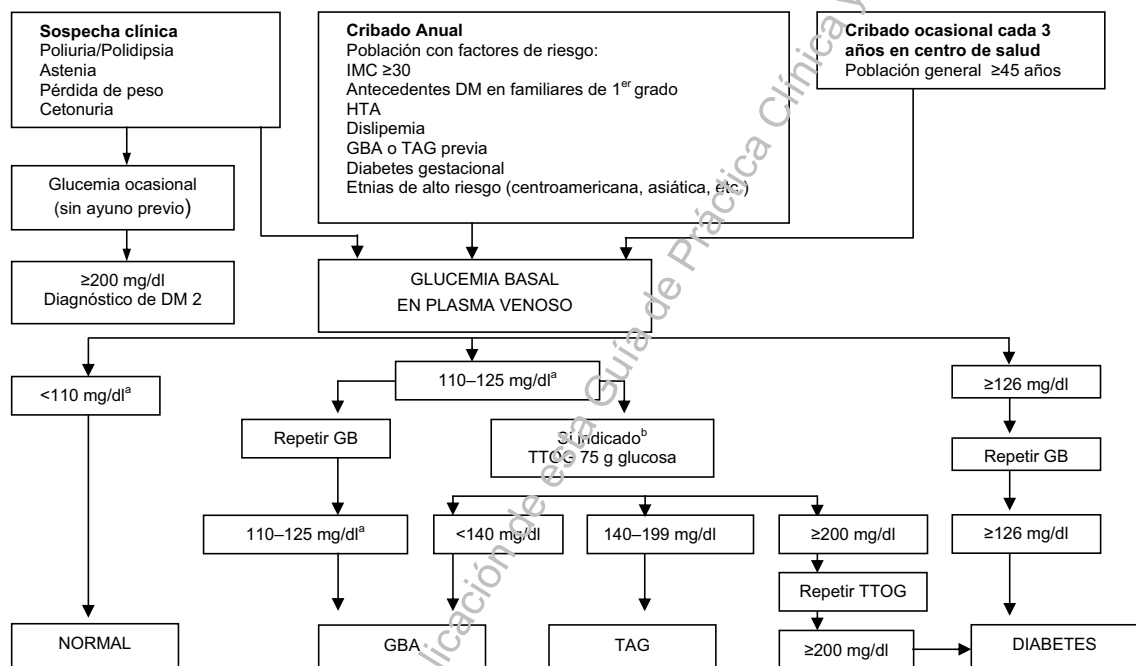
**Sospecha clínica**
Poliuria/Polidipsia
Astenia
Pérdida de peso
Cetonuria

**Cribado Anual**
Población con factores de riesgo:
IMC ≥30
Antecedentes DM en familiares de 1$^{er}$ grado
HTA
Dislipemia
GBA o TAG previa
Diabetes gestacional
Etnias de alto riesgo (centroamericana, asiática, etc.)

**Cribado ocasional cada 3 años en centro de salud**
Población general ≥45 años

Glucemia ocasional (sin ayuno previo)

≥200 mg/dl
Diagnóstico de DM 2

GLUCEMIA BASAL
EN PLASMA VENOSO

<110 mg/dl$^{a}$

110–125 mg/dl$^{a}$

≥126 mg/dl

Repetir GB

Si indicado$^{b}$
TTOG 75 g glucosa

Repetir GB

110–125 mg/dl$^{a}$

<140 mg/dl

140–199 mg/dl

≥200 mg/dl

≥126 mg/dl

Repetir TTOG

NORMAL

GBA

TAG

≥200 mg/dl

DIABETES

Publicación de esta Guía de Práctica Clínica y